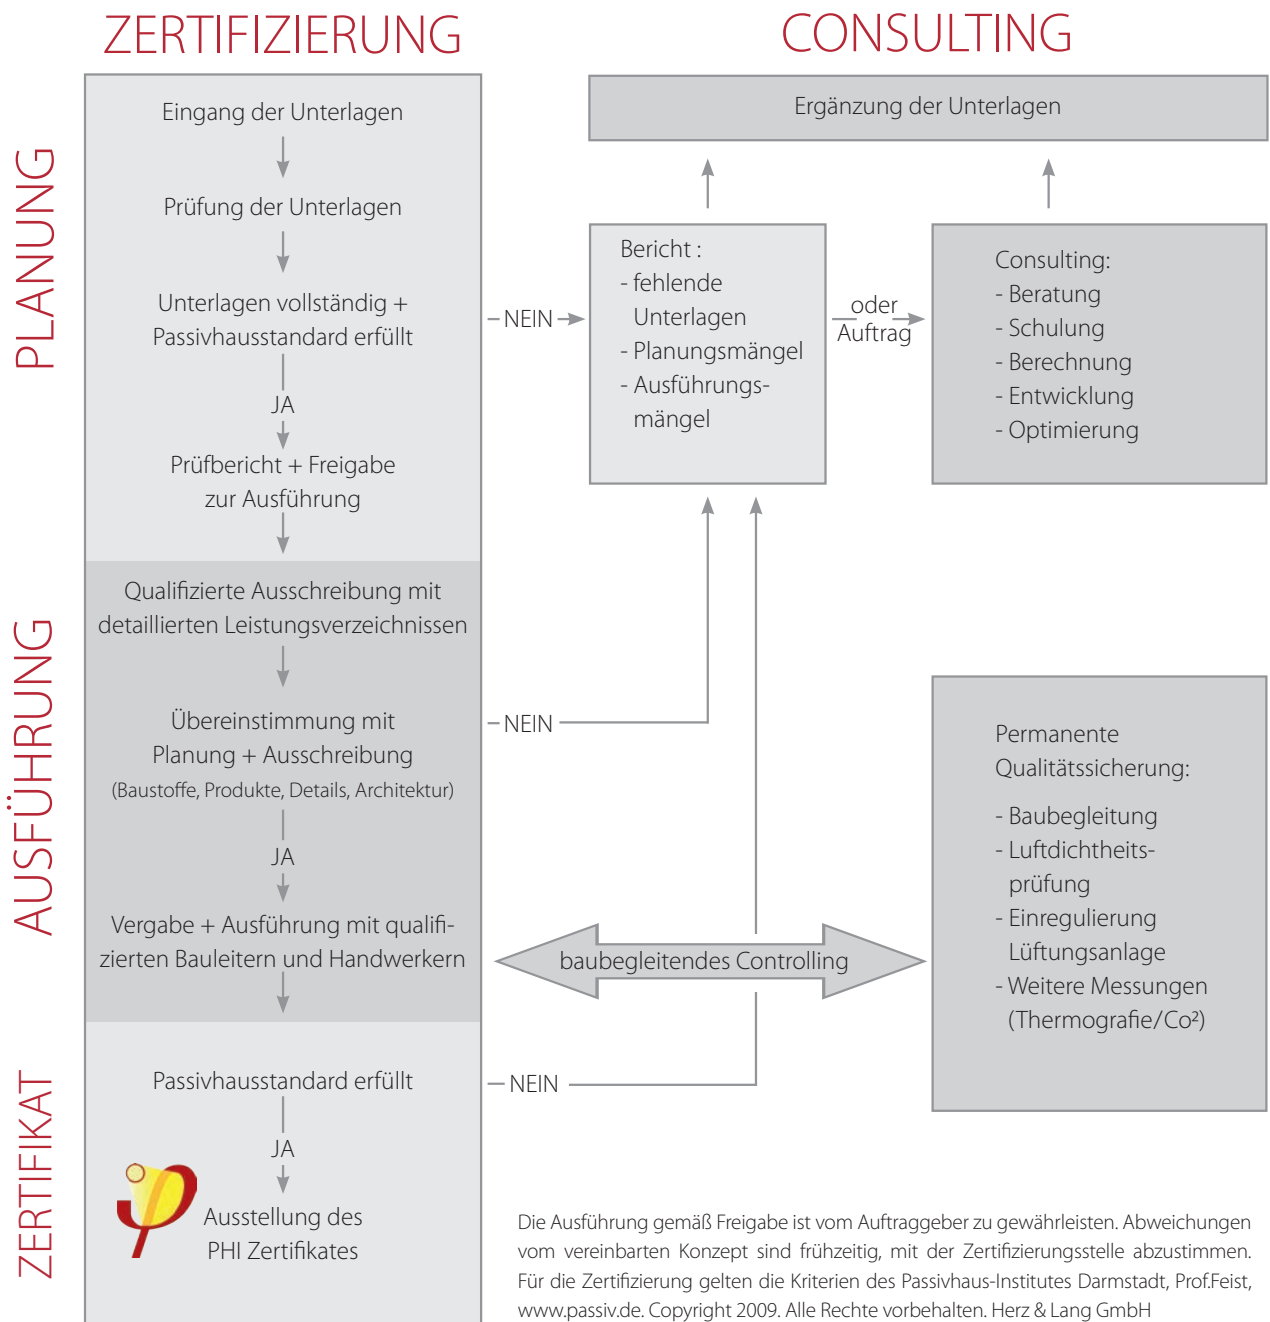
ZERTIFIZIERUNG

CONSULTING

PLANUNG

Eingang der Unterlagen

Prüfung der Unterlagen

Unterlagen vollständig + Passivhausstandard erfüllt

JA

Prüfbericht + Freigabe zur Ausführung

NEIN

Ergänzung der Unterlagen

Bericht :
- fehlende Unterlagen
- Planungsmängel
- Ausführungsmängel

oder Auftrag

Consulting:
- Beratung
- Schulung
- Berechnung
- Entwicklung
- Optimierung

AUSFÜHRUNG

Qualifizierte Ausschreibung mit detaillierten Leistungsverzeichnissen

Übereinstimmung mit Planung + Ausschreibung
(Baustoffe, Produkte, Details, Architektur)

JA

Vergabe + Ausführung mit qualifizierten Bauleitern und Handwerkern

NEIN

Permanente Qualitätssicherung:

- Baubegleitung
- Luftdichtheitsprüfung
- Einregulierung Lüftungsanlage
- Weitere Messungen (Thermografie/Co²)

baubegleitendes Controlling

ZERTIFIKAT

Passivhausstandard erfüllt

JA

Ausstellung des PHI Zertifikates

NEIN

Die Ausführung gemäß Freigabe ist vom Auftraggeber zu gewährleisten. Abweichungen vom vereinbarten Konzept sind frühzeitig, mit der Zertifizierungsstelle abzustimmen. Für die Zertifizierung gelten die Kriterien des Passivhaus-Institutes Darmstadt, Prof.Feist, www.passiv.de. Copyright 2009. Alle Rechte vorbehalten. Herz & Lang GmbH